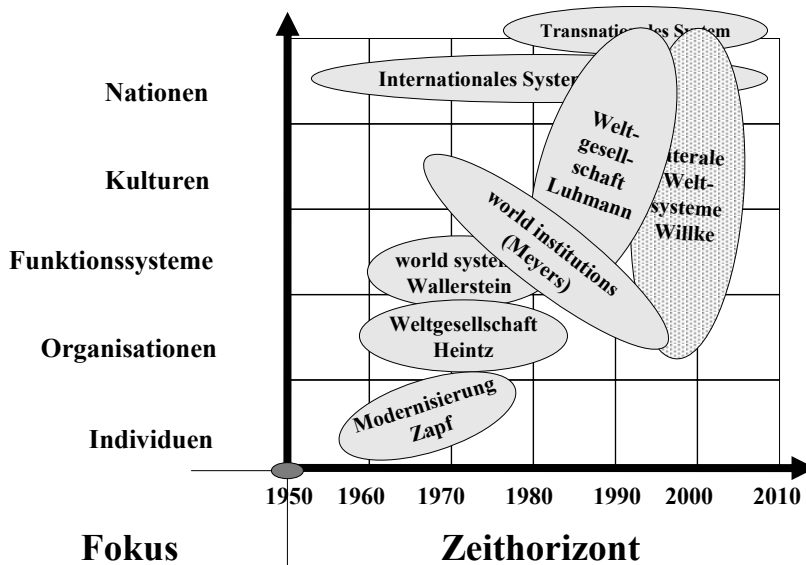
Transnati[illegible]les System

Internationales Syster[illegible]

Nationen

Kulturen

Funktionssysteme

Organisationen

Individuen

Welt-gesell-schaft Luhmann

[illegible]terale Welt-systeme Willke

world institutions (Meyers)

world syster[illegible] Wallerstein

Weltgesellschaft Heintz

Modernisierung Zapf

1950 1960 1970 1980 1990 2000 2010

Fokus

Zeithorizont